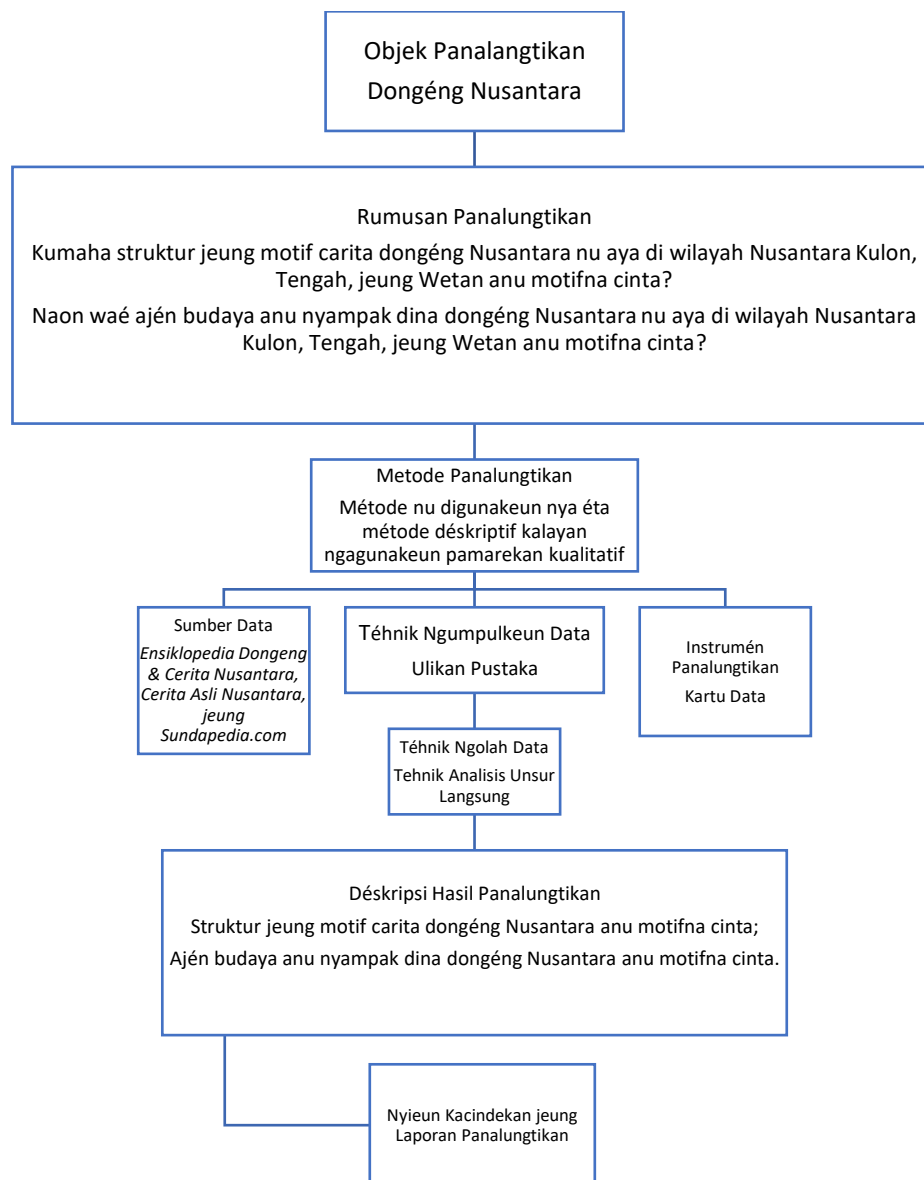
Objek Panalangtikan
Dongéng Nusantara

Rumusan Panalungtikan
Kumaha struktur jeung motif carita dongéng Nusantara nu aya di wilayah Nusantara Kulon, Tengah, jeung Wetan anu motifna cinta?
Naon waé ajén budaya anu nyampak dina dongéng Nusantara nu aya di wilayah Nusantara Kulon, Tengah, jeung Wetan anu motifna cinta?

Metode Panalungtikan
Métode nu digunakeun nya éta métode déskriptif kalayan ngagunakeun pamarekan kualitatif

Sumber Data
*Ensiklopedia Dongeng & Cerita Nusantara, Cerita Asli Nusantara, jeung Sundapedia.com*

Téhnik Ngumpulkeun Data
Ulikan Pustaka

Instrumén Panalungtikan
Kartu Data

Téhnik Ngolah Data
Tehnik Analisis Unsur Langsung

Déskripsi Hasil Panalungtikan
Struktur jeung motif carita dongéng Nusantara anu motifna cinta;
Ajén budaya anu nyampak dina dongéng Nusantara anu motifna cinta.

Nyieun Kacindekan jeung Laporan Panalungtikan